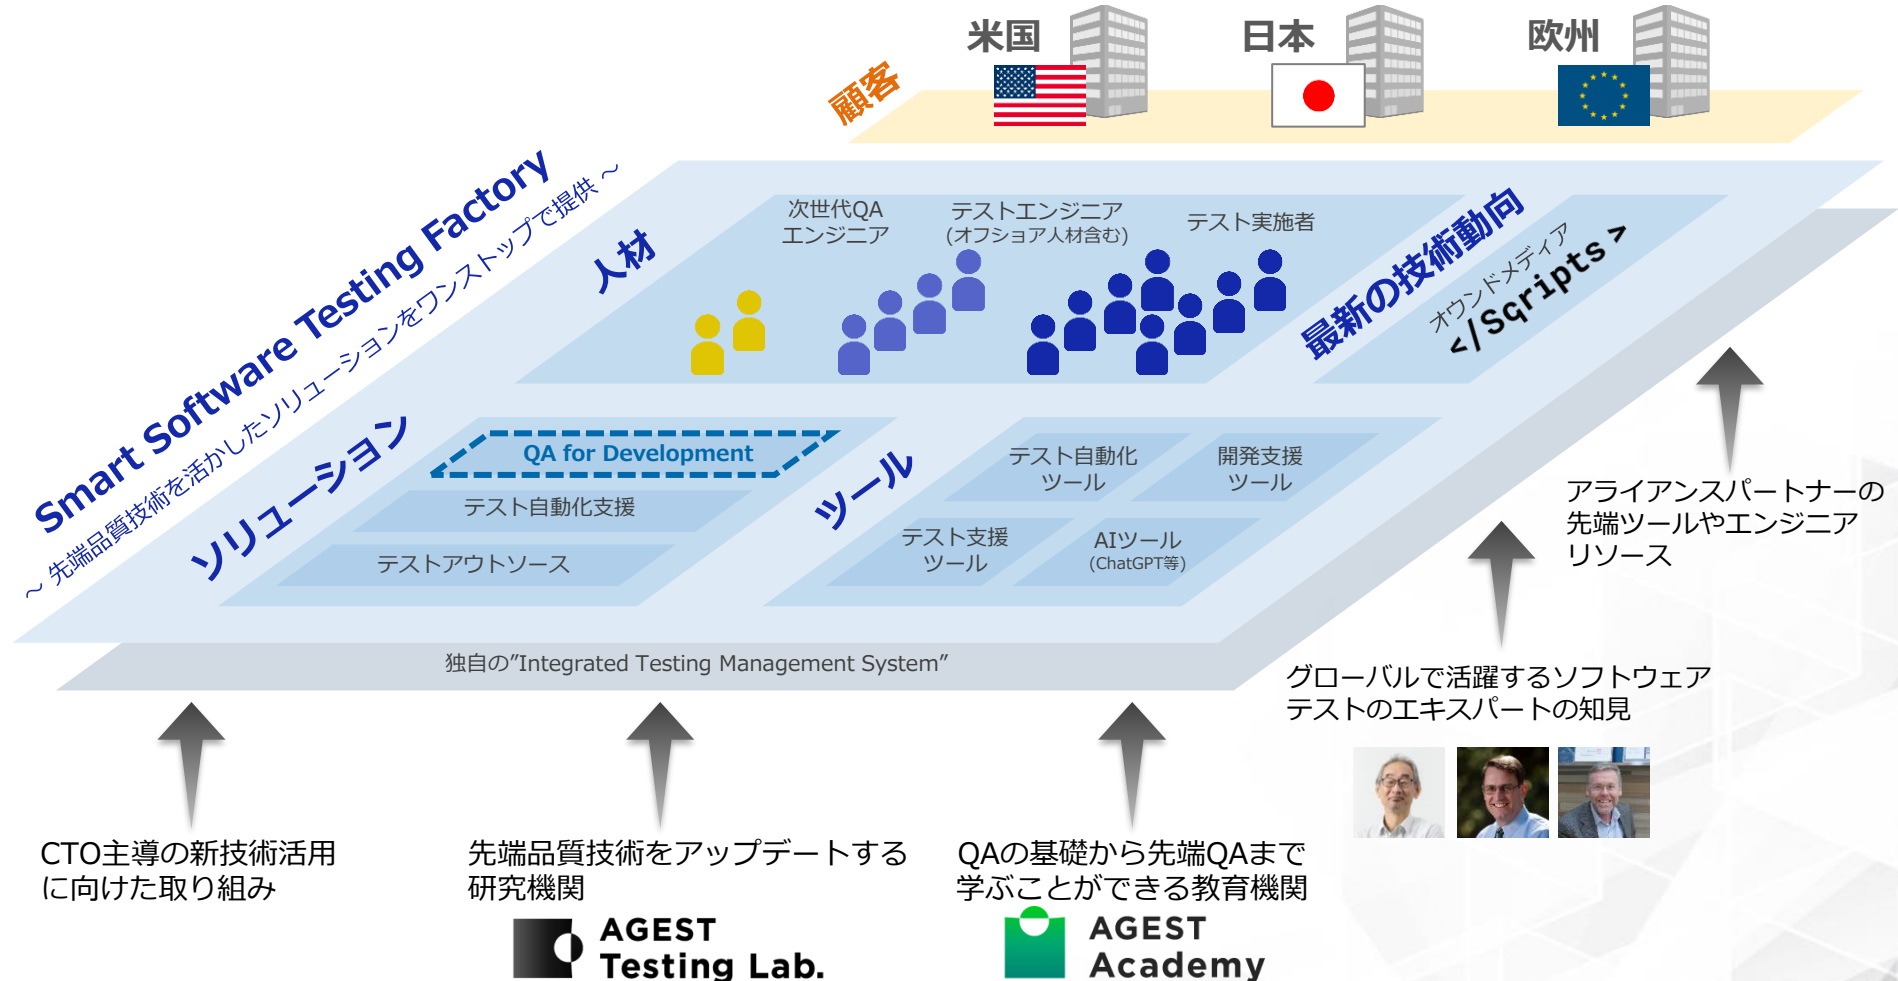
米国

日本

欧州

顧客

Smart Software Testing Factory

～ 先端品質技術を活かしたソリューションをワンストップで提供 ～

人材

次世代QA エンジニア

テストエンジニア (オフショア人材含む)

テスト実施者

最新の技術動向

オウンドメディア

</Scripts>

ソリューション

QA for Development

テスト自動化支援

テストアウトソース

ツール

テスト自動化 ツール

開発支援 ツール

テスト支援 ツール

AIツール (ChatGPT等)

独自の"Integrated Testing Management System"

アライアンスパートナーの先端ツールやエンジニアリソース

グローバルで活躍するソフトウェアテストのエキスパートの知見

CTO主導の新技術活用に向けた取り組み

先端品質技術をアップデートする研究機関

AGEST Testing Lab.

QAの基礎から先端QAまで学ぶことができる教育機関

AGEST Academy